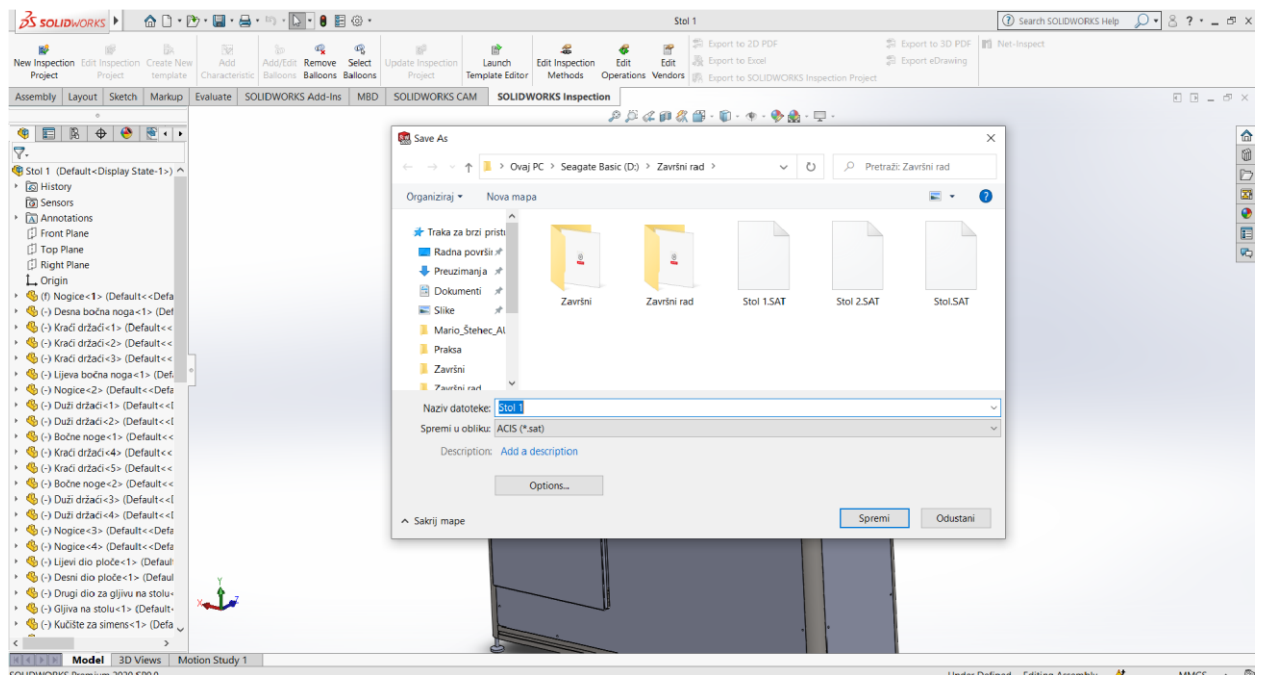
SOLIDWORKS

Stol 1

Search SOLIDWORKS Help

New Inspection Project
Edit Inspection Project
Create New template
Add Characteristic
Add/Edit Balloons
Remove Balloons
Select Balloons
Update Inspection Project
Launch Template Editor
Edit Inspection Methods
Edit Operations
Edit Vendors
Export to 2D PDF
Export to Excel
Export to SOLIDWORKS Inspection Project
Export to 3D PDF
Export eDrawing
Net-Inspect

Assembly | Layout | Sketch | Markup | Evaluate | SOLIDWORKS Add-Ins | MBD | SOLIDWORKS CAM | SOLIDWORKS Inspection

Stol 1 (Default<Display State-1>)
History
Sensors
Annotations
Front Plane
Top Plane
Right Plane
Origin
(f) Nogice<1> (Default<<Defa
(-) Desna bočna noga<1> (Def
(-) Kraći držaći<1> (Default<<
(-) Kraći držaći<2> (Default<<
(-) Kraći držaći<3> (Default<<
(-) Lijeva bočna noga<1> (Def
(-) Nogice<2> (Default<<Defa
(-) Duži držaći<1> (Default<<
(-) Duži držaći<2> (Default<<
(-) Bočne noge<1> (Default<<
(-) Kraći držaći<4> (Default<<
(-) Kraći držaći<5> (Default<<
(-) Bočne noge<2> (Default<<
(-) Duži držaći<3> (Default<<
(-) Duži držaći<4> (Default<<
(-) Nogice<3> (Default<<Defa
(-) Nogice<4> (Default<<Defa
(-) Lijevi dio ploče<1> (Defaul
(-) Desni dio ploče<1> (Defaul
(-) Drugi dio za gljivu na stolu
(-) Gljiva na stolu<1> (Default
(-) Kučište za simens<1> (Defa

Save As
Ovaj PC > Seagate Basic (D:) > Završni rad >
Pretraži: Završni rad
Organiziraj ▾   Nova mapa
Traka za brzi pristu
Radna površi
Preuzimanja
Dokumenti
Slike
Mario_Štehec_AU
Praksa
Završni
Završni rad
Završni   Završni rad   Stol 1.SAT   Stol 2.SAT   Stol.SAT
Naziv datoteke: Stol 1
Spremi u obliku: ACIS (*.sat)
Description: Add a description
Options...
Sakrij mape
Spremi   Odustani

Model | 3D Views | Motion Study 1